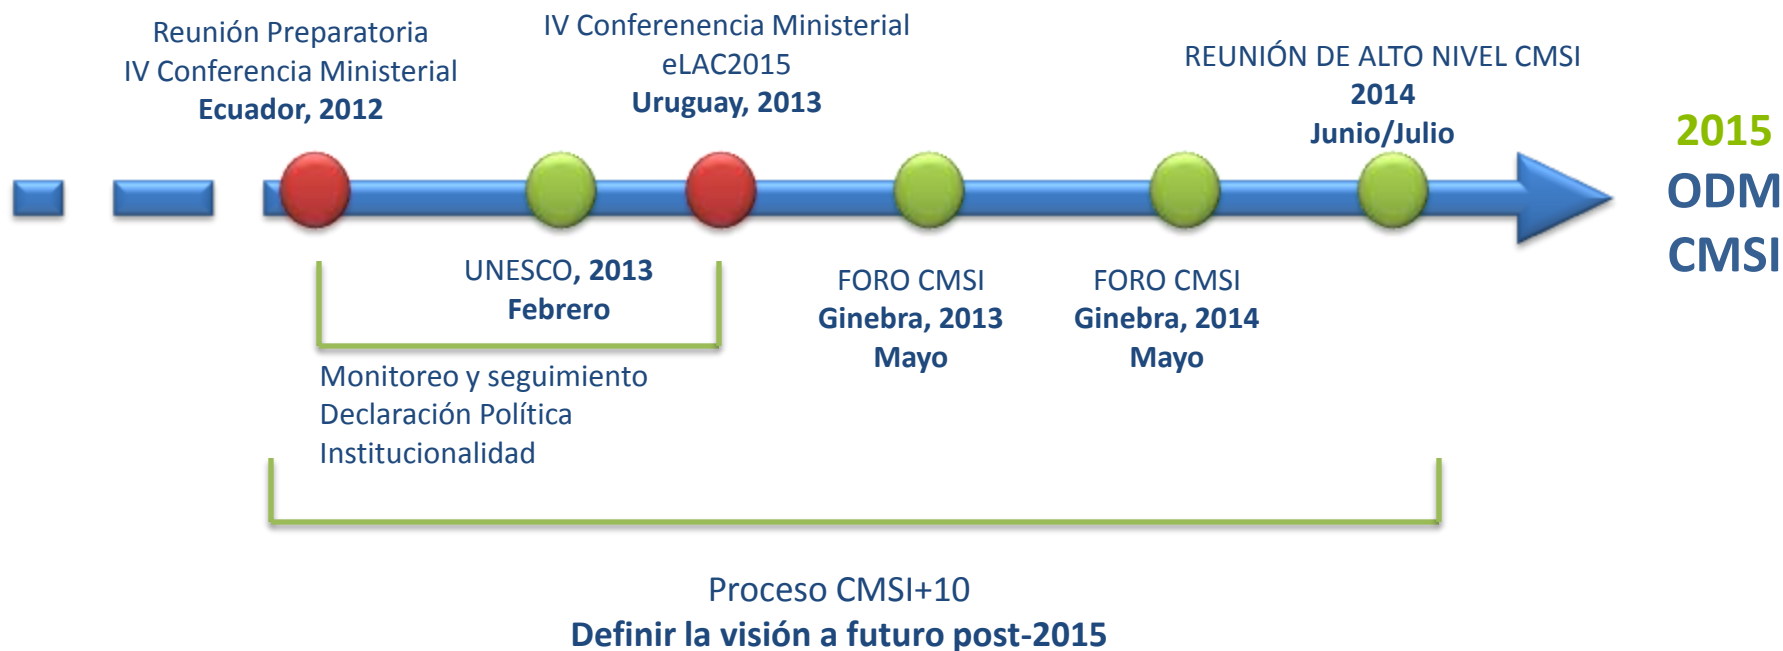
Reunión Preparatoria
IV Conferencia Ministerial
Ecuador, 2012

IV Conferencia Ministerial
eLAC2015
Uruguay, 2013

REUNIÓN DE ALTO NIVEL CMSI
2014
Junio/Julio

2015
ODM
CMSI

UNESCO, 2013
Febrero

FORO CMSI
Ginebra, 2013
Mayo

FORO CMSI
Ginebra, 2014
Mayo

Monitoreo y seguimiento
Declaración Política
Institucionalidad

Proceso CMSI+10
Definir la visión a futuro post-2015